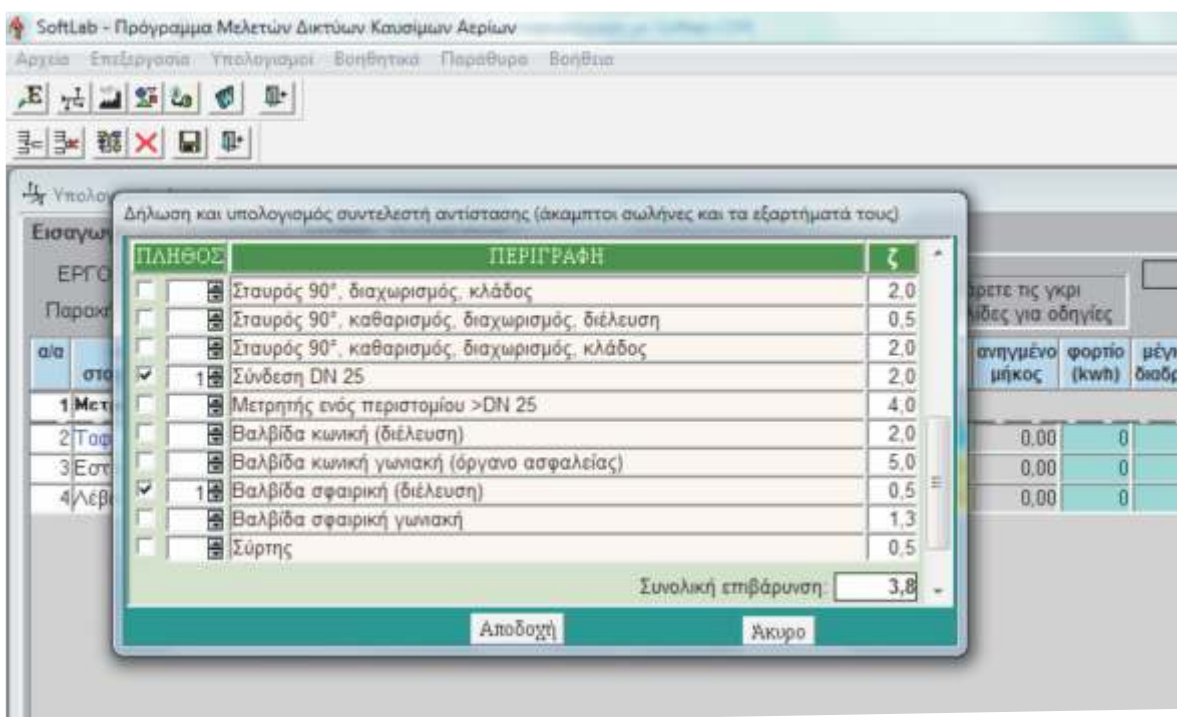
SoftLab - Πρόγραμμα Μελετών Δικτύων Καυσίμων Αερίων

Αρχεία Επεξεργασία Υπολογισμοί Βοηθητικά Παράθυρα Βοήθεια

Υπολογ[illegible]

Εισαγωγ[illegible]

ΕΡΓΟ

Παροχη

α/α στο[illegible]

1 Μετ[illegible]

2 Τοφ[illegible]

3 Εστ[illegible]

4 Λέβ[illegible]

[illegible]ρετε τις γκρι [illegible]ίδες για οδηγίες

ανηγμένο μήκος | φορτίο (kwh) | μέγ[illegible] διαδ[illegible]

0,00 | 0
0,00 | 0
0,00 | 0

Δήλωση και υπολογισμός συντελεστή αντίστασης (άκαμπτοι σωλήνες και τα εξαρτήματά τους)

| ΠΛΗΘΟΣ | ΠΕΡΙΓΡΑΦΗ | ζ |
|---|---|---|
| | Σταυρός 90°, διαχωρισμός, κλάδος | 2,0 |
| | Σταυρός 90°, καθαρισμός, διαχωρισμός, διέλευση | 0,5 |
| | Σταυρός 90°, καθαρισμός, διαχωρισμός, κλάδος | 2,0 |
| 1 | Σύνδεση DN 25 | 2,0 |
| | Μετρητής ενός περιστομίου >DN 25 | 4,0 |
| | Βαλβίδα κωνική (διέλευση) | 2,0 |
| | Βαλβίδα κωνική γωνιακή (όργανο ασφαλείας) | 5,0 |
| 1 | Βαλβίδα σφαιρική (διέλευση) | 0,5 |
| | Βαλβίδα σφαιρική γωνιακή | 1,3 |
| | Σύρτης | 0,5 |

Συνολική επιβάρυνση: 3,8

Αποδοχή Άκυρο